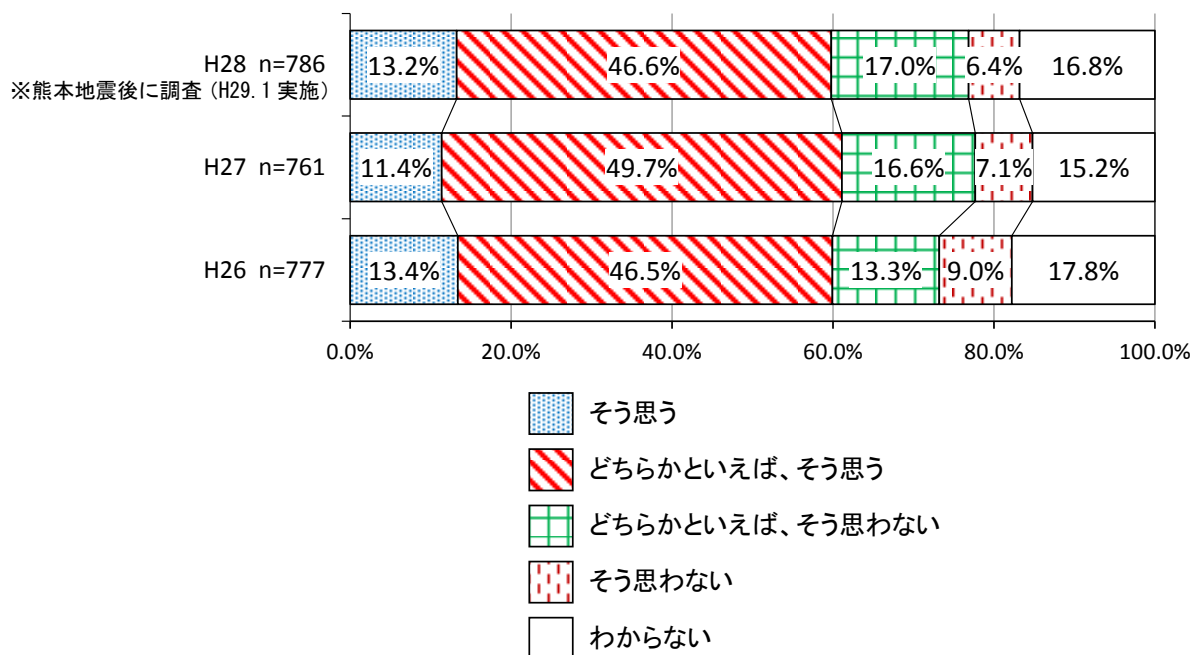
H28 n=786
※熊本地震後に調査（H29.1 実施）

13.2% 46.6% 17.0% 6.4% 16.8%

H27 n=761

11.4% 49.7% 16.6% 7.1% 15.2%

H26 n=777

13.4% 46.5% 13.3% 9.0% 17.8%

0.0% 20.0% 40.0% 60.0% 80.0% 100.0%

そう思う

どちらかといえば、そう思う

どちらかといえば、そう思わない

そう思わない

わからない